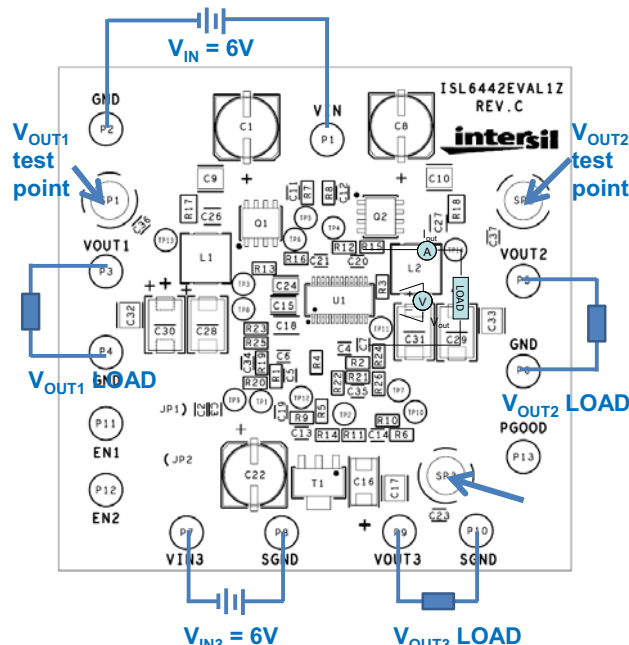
$V_{IN}$ = 6V

GND
P2

VIN
P1

ISL6442EVAL1Z
REV.C
intersil

$V_{OUT1}$ test point

$V_{OUT2}$ test point

C1
C8
C9
C10
+
+
C11
R7
R8
C12
Q1
Q2
R17
C26
SP1
TP5
TP4
C27
R18
SP2
C36
C37
TP6
TP13
R12
R15
A
TP14
VOUT1
C20
L2
VOUT2
P3
L1
R16
C21
P5
R13
TP3
C24
R3
LOAD
C15
U1
V
C32
C30
C28
C18
TP11
C33
C31
C29
R23
R24
C4
R25
C6
R4
R2
P4
C5
R19
R21
GND
$V_{OUT1}$ LOAD
C34
R20
R22
R26
P6
TP8
TP1
R5
TP7
TP10
$V_{OUT2}$ LOAD
JP1
TP9
R9
TP2
R10
C19
P11
C13
R14
R11
C14
R6
PGOOD
EN1
JP2
P13
C22
T1
C16
SP3
P12
C17
EN2
C23
+
P7
P8
P9
P10
VIN3
SGND
VOUT3
SGND

$V_{IN3}$ = 6V

$V_{OUT3}$ LOAD